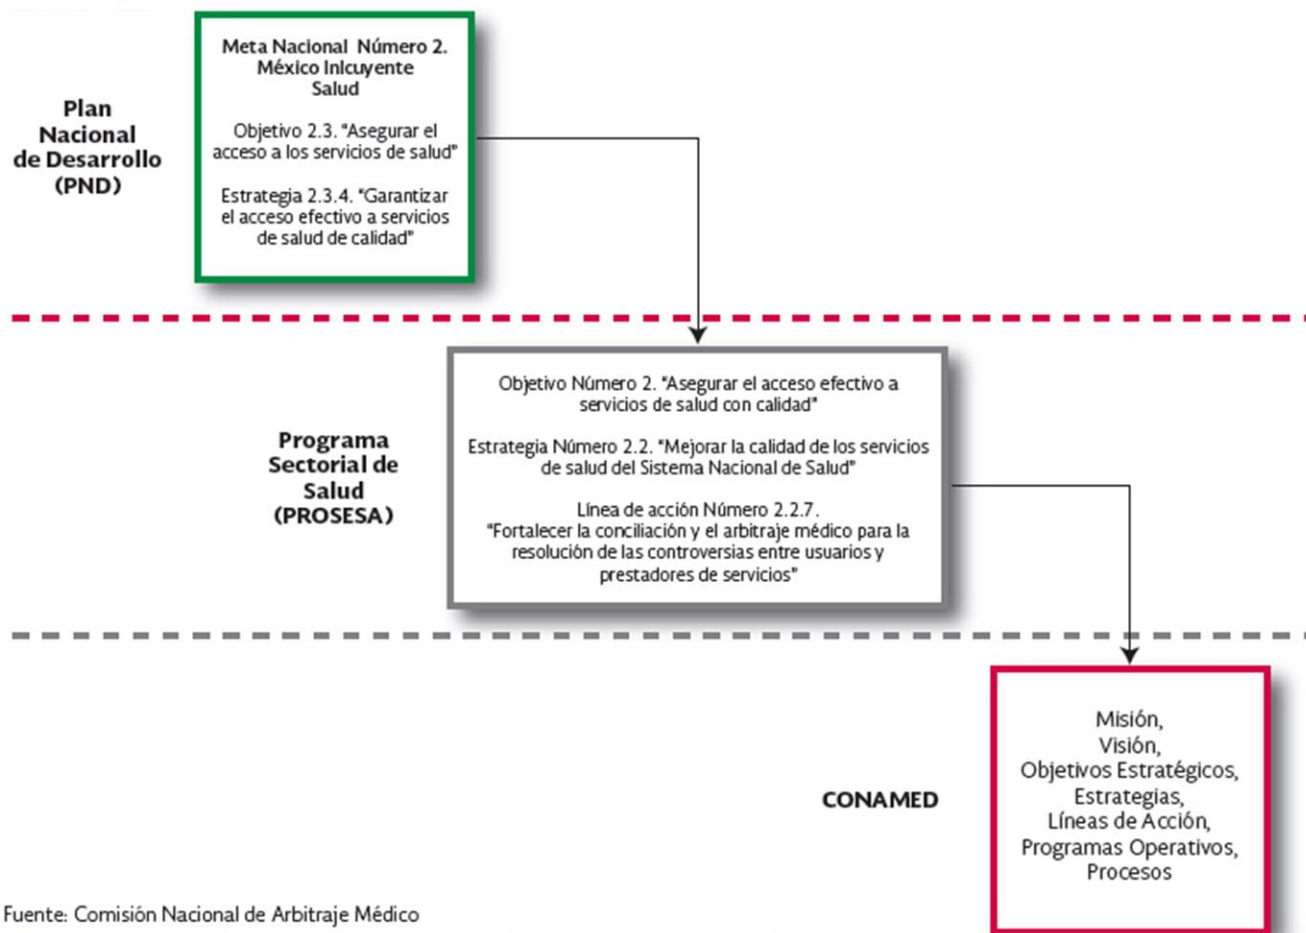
Plan Nacional de Desarrollo (PND)

Meta Nacional Número 2. México Inlcuyente Salud

Objetivo 2.3. "Asegurar el acceso a los servicios de salud"

Estrategia 2.3.4. "Garantizar el acceso efectivo a servicios de salud de calidad"

Programa Sectorial de Salud (PROSESA)

Objetivo Número 2. "Asegurar el acceso efectivo a servicios de salud con calidad"

Estrategia Número 2.2. "Mejorar la calidad de los servicios de salud del Sistema Nacional de Salud"

Línea de acción Número 2.2.7. "Fortalecer la conciliación y el arbitraje médico para la resolución de las controversias entre usuarios y prestadores de servicios"

CONAMED

Misión, Visión, Objetivos Estratégicos, Estrategias, Líneas de Acción, Programas Operativos, Procesos

Fuente: Comisión Nacional de Arbitraje Médico